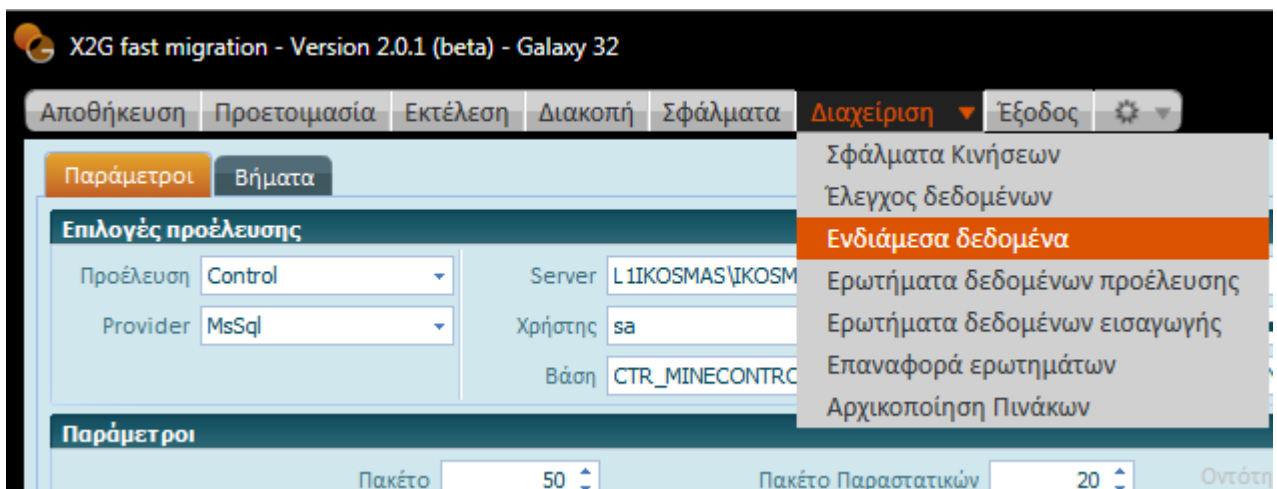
X2G fast migration - Version 2.0.1 (beta) - Galaxy 32

Αποθήκευση Προετοιμασία Εκτέλεση Διακοπή Σφάλματα Διαχείριση Έξοδος

Παράμετροι Βήματα

Επιλογές προέλευσης

Προέλευση Control

Provider MsSql

Server L1IKOSMAS\IKOSM

Χρήστης sa

Βάση CTR_MINECONTRO

Σφάλματα Κινήσεων
Έλεγχος δεδομένων
Ενδιάμεσα δεδομένα
Ερωτήματα δεδομένων προέλευσης
Ερωτήματα δεδομένων εισαγωγής
Επαναφορά ερωτημάτων
Αρχικοποίηση Πινάκων

Παράμετροι

Πακέτο 50

Πακέτο Παραστατικών 20

Οντότη